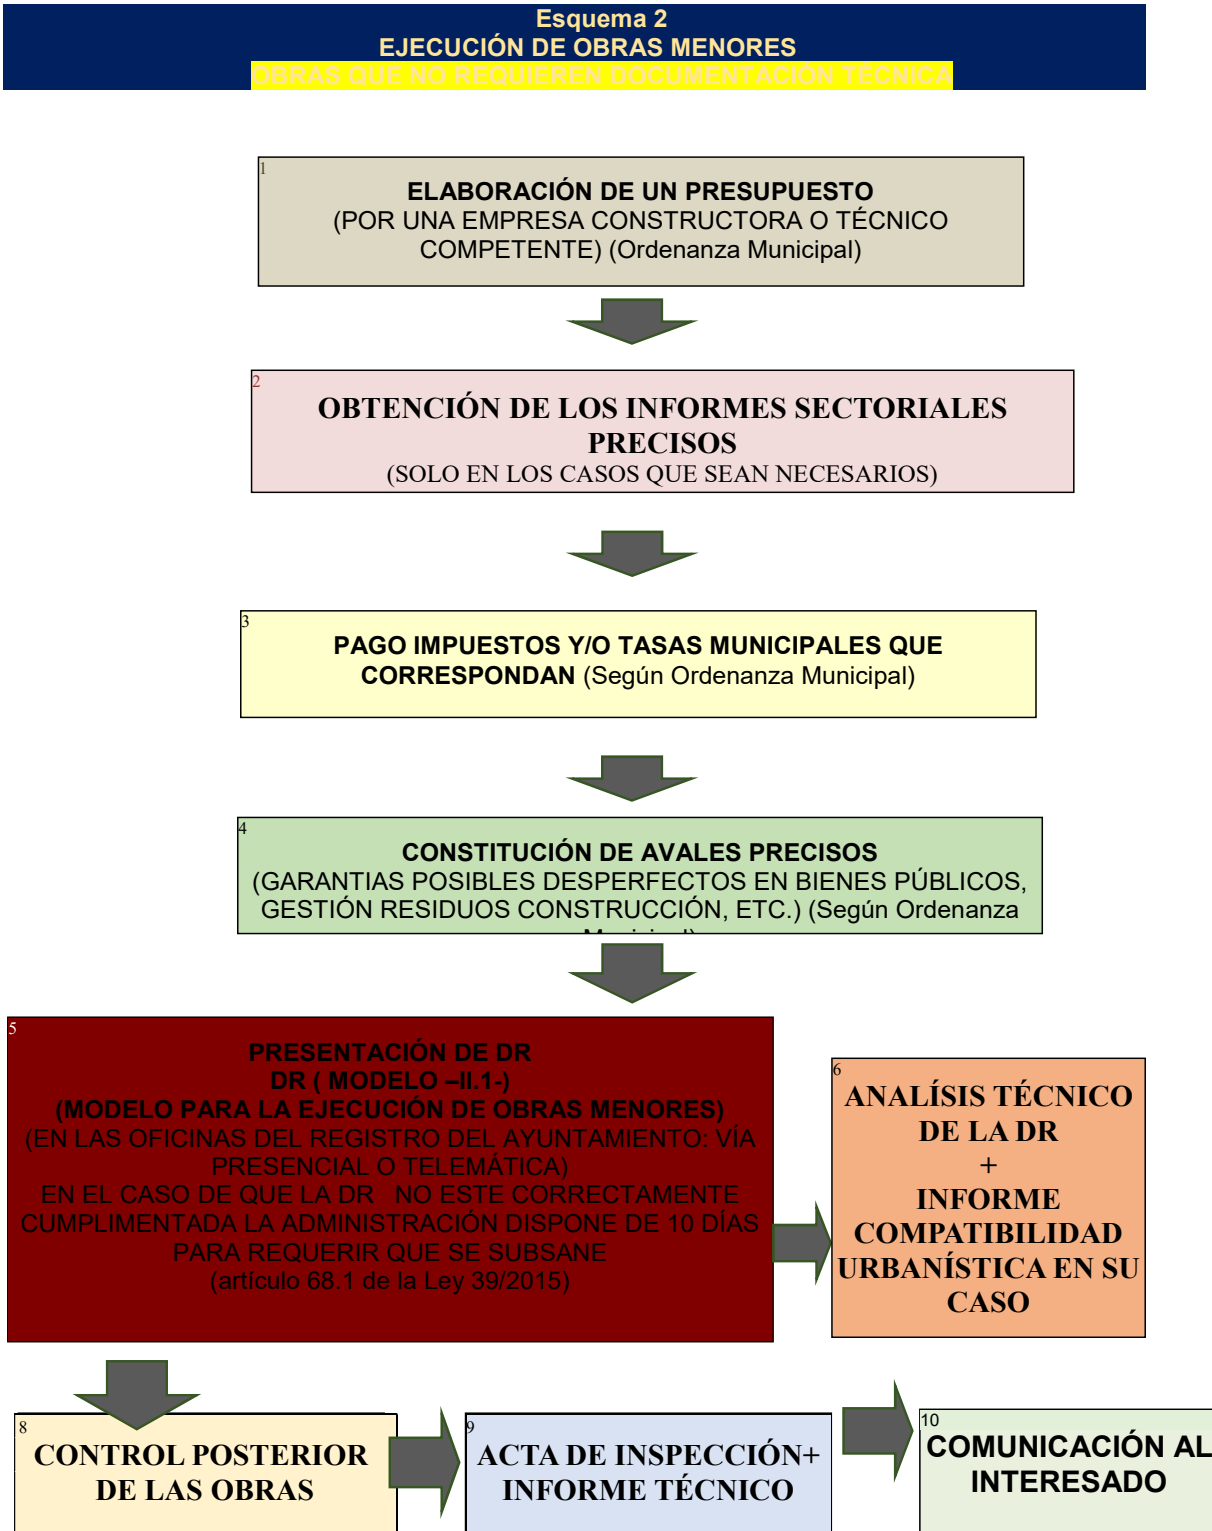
Esquema 2
EJECUCIÓN DE OBRAS MENORES
OBRAS QUE NO REQUIEREN DOCUMENTACIÓN TÉCNICA

1
ELABORACIÓN DE UN PRESUPUESTO
(POR UNA EMPRESA CONSTRUCTORA O TÉCNICO COMPETENTE) (Ordenanza Municipal)

2
OBTENCIÓN DE LOS INFORMES SECTORIALES PRECISOS
(SOLO EN LOS CASOS QUE SEAN NECESARIOS)

3
PAGO IMPUESTOS Y/O TASAS MUNICIPALES QUE CORRESPONDAN (Según Ordenanza Municipal)

4
CONSTITUCIÓN DE AVALES PRECISOS
(GARANTIAS POSIBLES DESPERFECTOS EN BIENES PÚBLICOS, GESTIÓN RESIDUOS CONSTRUCCIÓN, ETC.) (Según Ordenanza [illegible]

5
PRESENTACIÓN DE DR
DR ( MODELO –II.1-)
(MODELO PARA LA EJECUCIÓN DE OBRAS MENORES)
(EN LAS OFICINAS DEL REGISTRO DEL AYUNTAMIENTO: VÍA PRESENCIAL O TELEMÁTICA)
EN EL CASO DE QUE LA DR NO ESTE CORRECTAMENTE CUMPLIMENTADA LA ADMINISTRACIÓN DISPONE DE 10 DÍAS PARA REQUERIR QUE SE SUBSANE
(artículo 68.1 de la Ley 39/2015)

6
ANALÍSIS TÉCNICO DE LA DR
+
INFORME COMPATIBILIDAD URBANÍSTICA EN SU CASO

8
CONTROL POSTERIOR DE LAS OBRAS

9
ACTA DE INSPECCIÓN+ INFORME TÉCNICO

10
COMUNICACIÓN AL INTERESADO